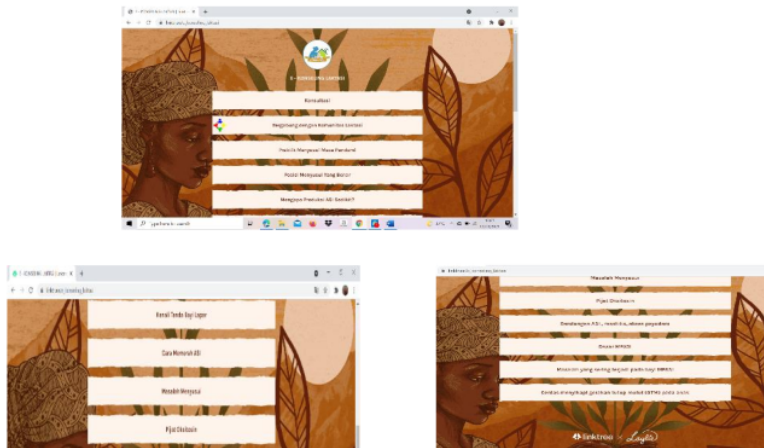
E-KONSELING LAKTASI

Konsultasi

Bergabung dengan Komunitas Laktasi

Posisi & Menyusui Masa Pandemi

Posisi Menyusui Yang Benar

Mengapa Produksi ASI Sedikit?

Kenali Tanda Bayi Lapar

Cara Memerah ASI

Masalah Menyusui

Pijat Oksitosin

Masalah Menyusui

Pijat Oksitosin

Gendongan ASI... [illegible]

Omset MPASI

Masalah yang sering terjadi pada bayi MPASI

Contoh menghapal gerakan tahap motorik (GTM) pada anak

linktree